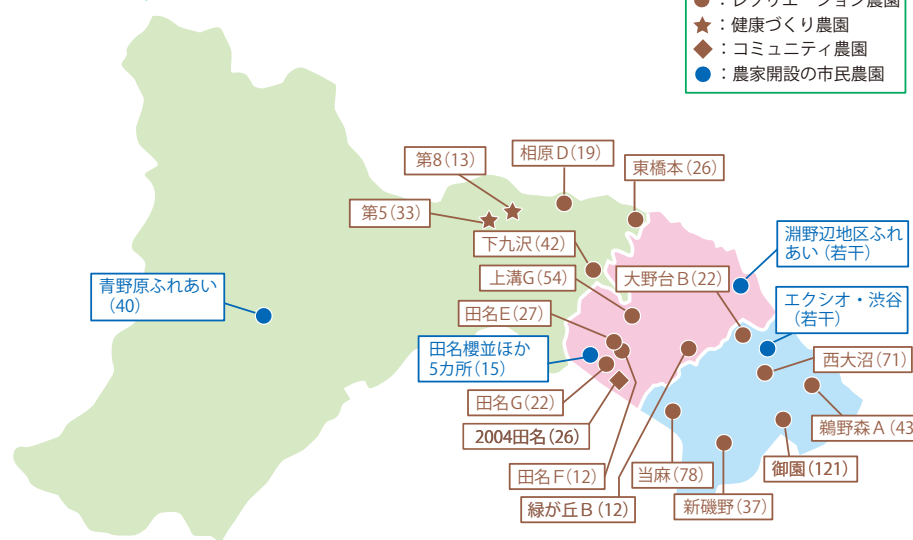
●：レクリエーション農園
★：健康づくり農園
◆：コミュニティ農園
●：農家開設の市民農園

第8（13）
相原D（19）
東橋本（26）
第5（33）
下九沢（42）
淵野辺地区ふれあい（若干）
上溝G（54）
大野台B（22）
青野原ふれあい（40）
田名E（27）
エクシオ・渋谷（若干）
田名櫻並ほか5カ所（15）
西大沼（71）
田名G（22）
鵜野森A（43
2004田名（26）
御園（121）
田名F（12）
当麻（78）
緑が丘B（12）
新磯野（37）